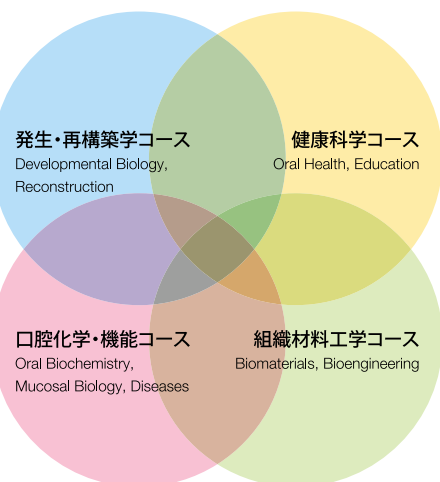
発生・再構築学コース
Developmental Biology, Reconstruction

健康科学コース
Oral Health, Education

口腔化学・機能コース
Oral Biochemistry, Mucosal Biology, Diseases

組織材料工学コース
Biomaterials, Bioengineering